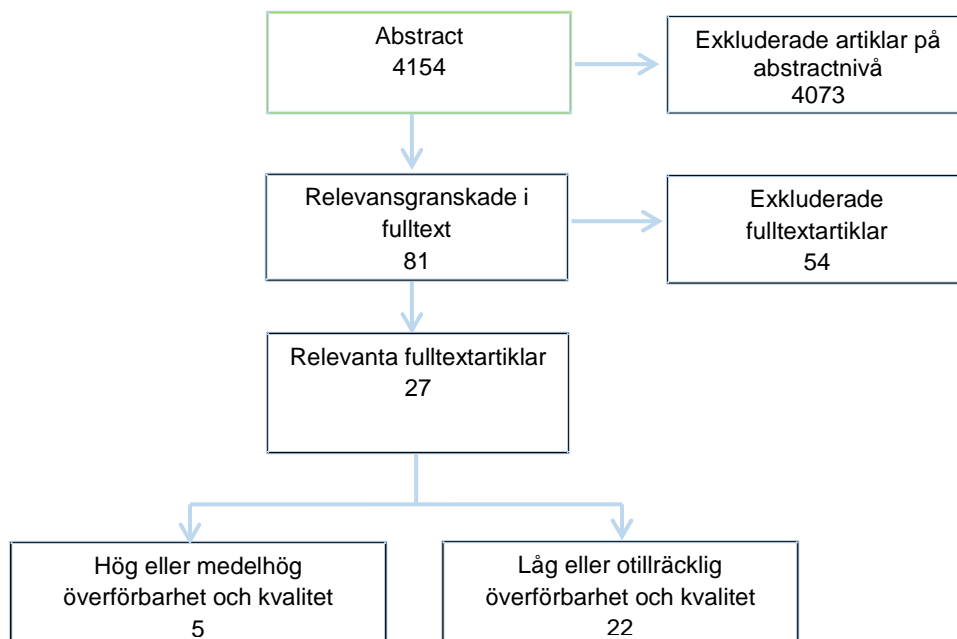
Abstract
4154

Exkluderade artiklar på abstractnivå
4073

Relevansgranskade i fulltext
81

Exkluderade fulltextartiklar
54

Relevanta fulltextartiklar
27

Hög eller medelhög överförbarhet och kvalitet
5

Låg eller otillräcklig överförbarhet och kvalitet
22